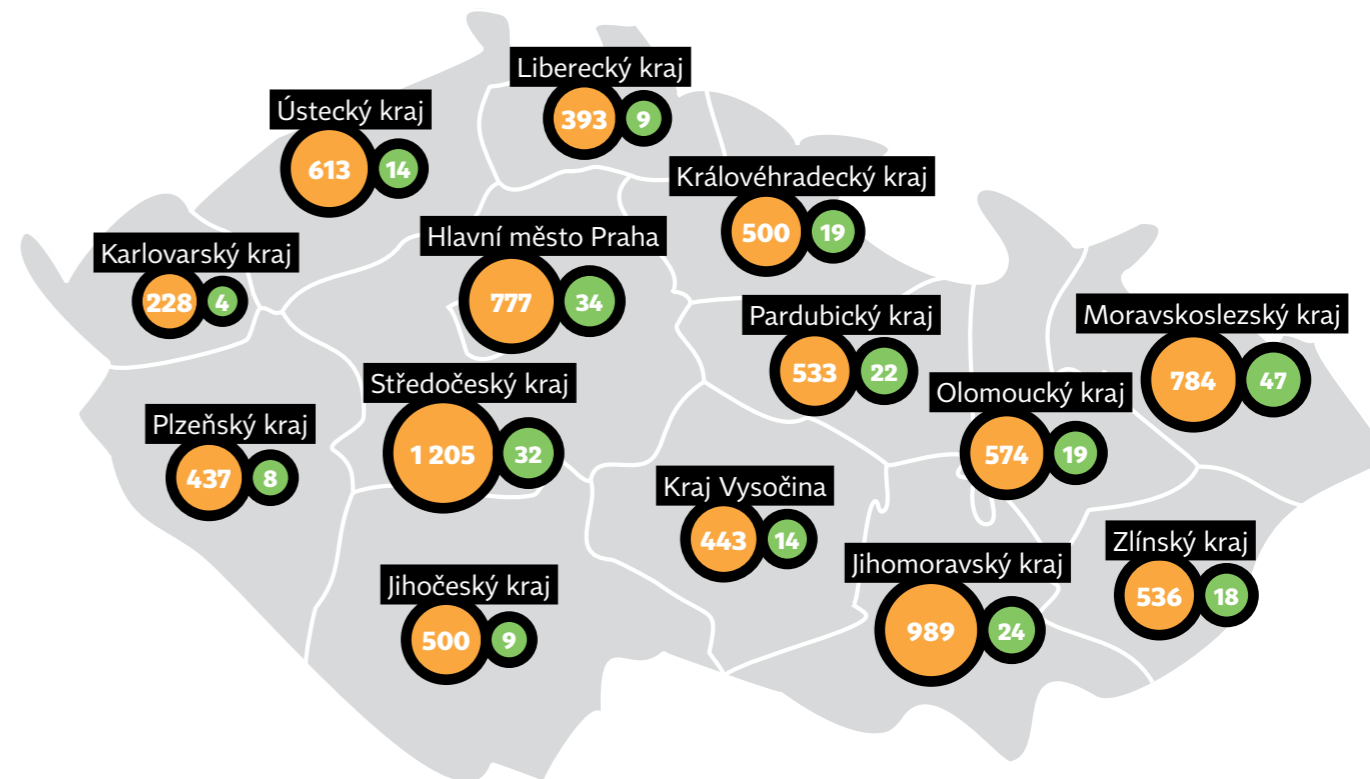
Liberecký kraj
393 9
Ústecký kraj
613 14
Královéhradecký kraj
500 19
Karlovarský kraj
228 4
Hlavní město Praha
777 34
Pardubický kraj
533 22
Moravskoslezský kraj
784 47
Středočeský kraj
1 205 32
Olomoucký kraj
574 19
Plzeňský kraj
437 8
Kraj Vysočina
443 14
Zlínský kraj
536 18
Jihomoravský kraj
989 24
Jihočeský kraj
500 9